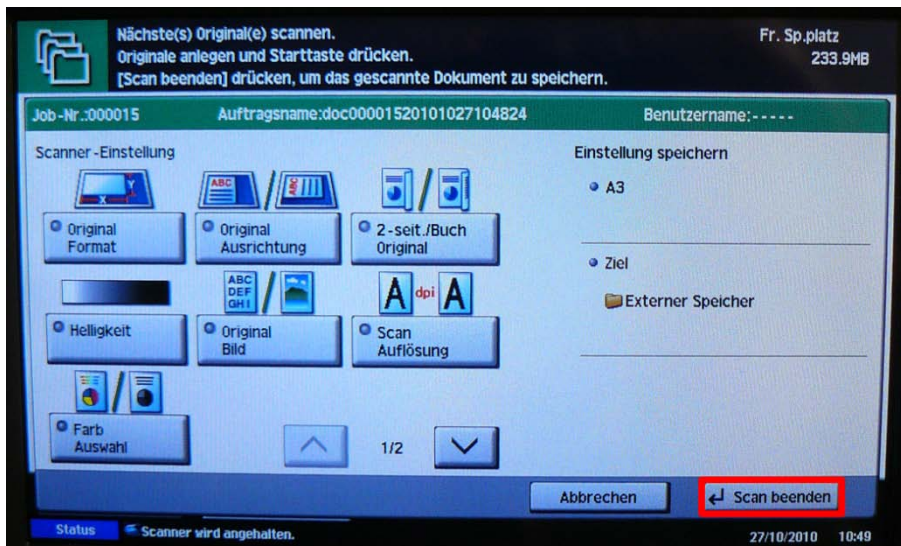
Nächste(s) Original(e) scannen.
Originale anlegen und Starttaste drücken.
[Scan beenden] drücken, um das gescannte Dokument zu speichern.

Fr. Sp.platz
233.9MB

Job-Nr.:000015
Auftragsname:doc00001520101027104824
Benutzername:-----

Scanner-Einstellung

ABC

Original Format

Original Ausrichtung

2-seit./Buch Original

Helligkeit

ABC DEF GHI

Original Bild

A dpi A

Scan Auflösung

Farb Auswahl

1/2

Einstellung speichern

A3

Ziel

Externer Speicher

Abbrechen

Scan beenden

Status

Scanner wird angehalten.

27/10/2010 10:49